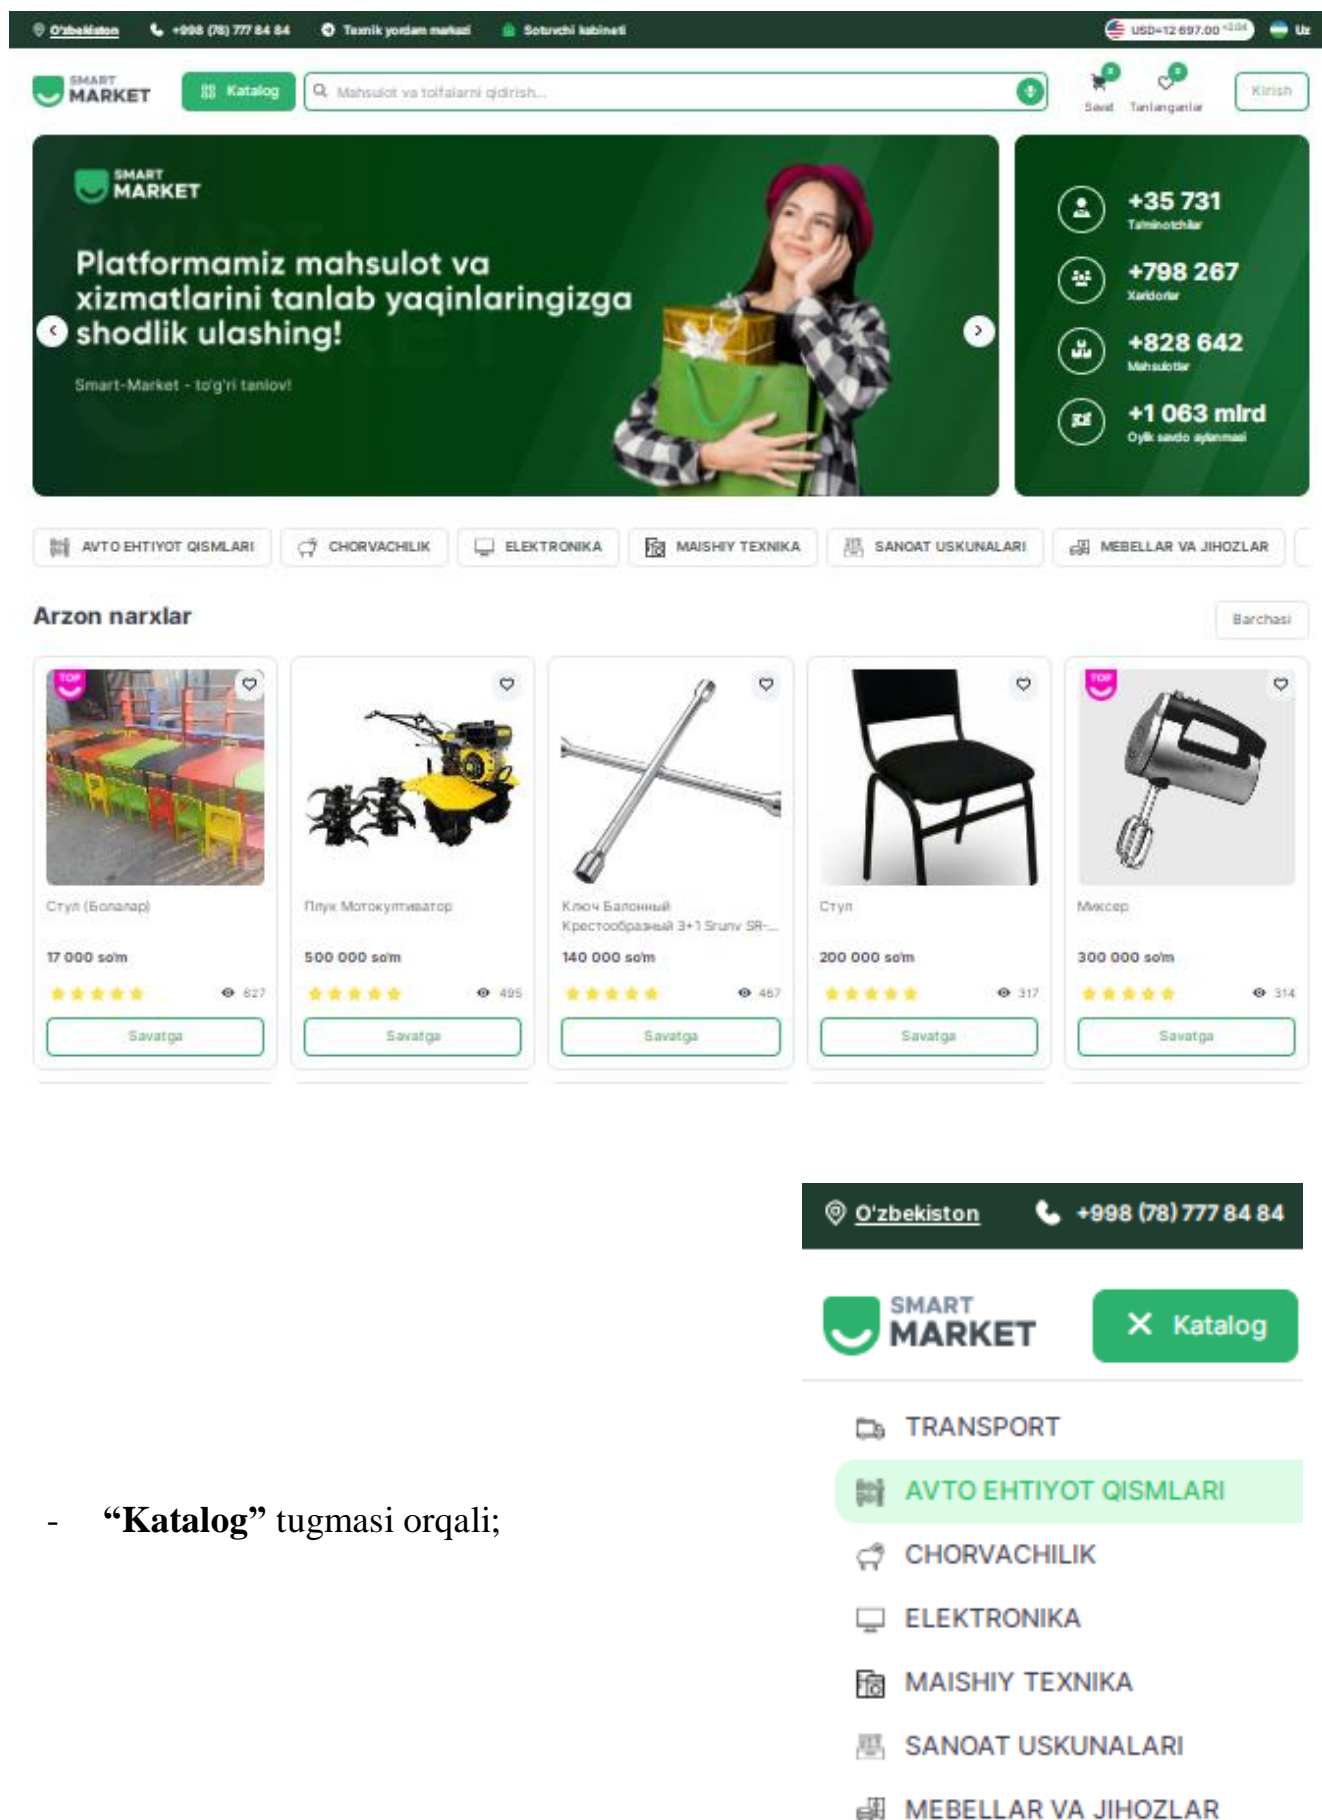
O'zbekiston +998 (78) 777 84 84 Texnik yordam markazi Sotuvchi kabineti USD=12 697.00 Uz

SMART MARKET Katalog Mahsulot va tolfalarni qidirish... Savat Tanlanganlar Kirish

SMART MARKET

Platformamiz mahsulot va xizmatlarini tanlab yaqinlaringizga shodlik ulashing!

Smart-Market - to'g'ri tanlov!

+35 731 Ta'minotchilar

+798 267 Xaridorlar

+828 642 Mahsulotlar

+1 063 mlrd Oylik savdo aylanmasi

AVTO EHTIYOT QISMLARI CHORVACHILIK ELEKTRONIKA MAISHIY TEXNIKA SANOAT USKUNALARI MEBELLAR VA JIHOZLAR

Arzon narxlar

Barchasi

| TOP Стул (Болалар) 17 000 so'm 627 Savatga | Плуг Мотокултиватор 500 000 so'm 495 Savatga | Ключ Балонный Крестообразный 3+1 Srunv SR-... 140 000 so'm 467 Savatga | Стул 200 000 so'm 317 Savatga | TOP Миксер 300 000 so'm 314 Savatga |
|---|---|---|---|---|

O'zbekiston +998 (78) 777 84 84

SMART MARKET Katalog

TRANSPORT
AVTO EHTIYOT QISMLARI
CHORVACHILIK
ELEKTRONIKA
MAISHIY TEXNIKA
SANOAT USKUNALARI
MEBELLAR VA JIHOZLAR

- **“Katalog”** tugmasi orqali;